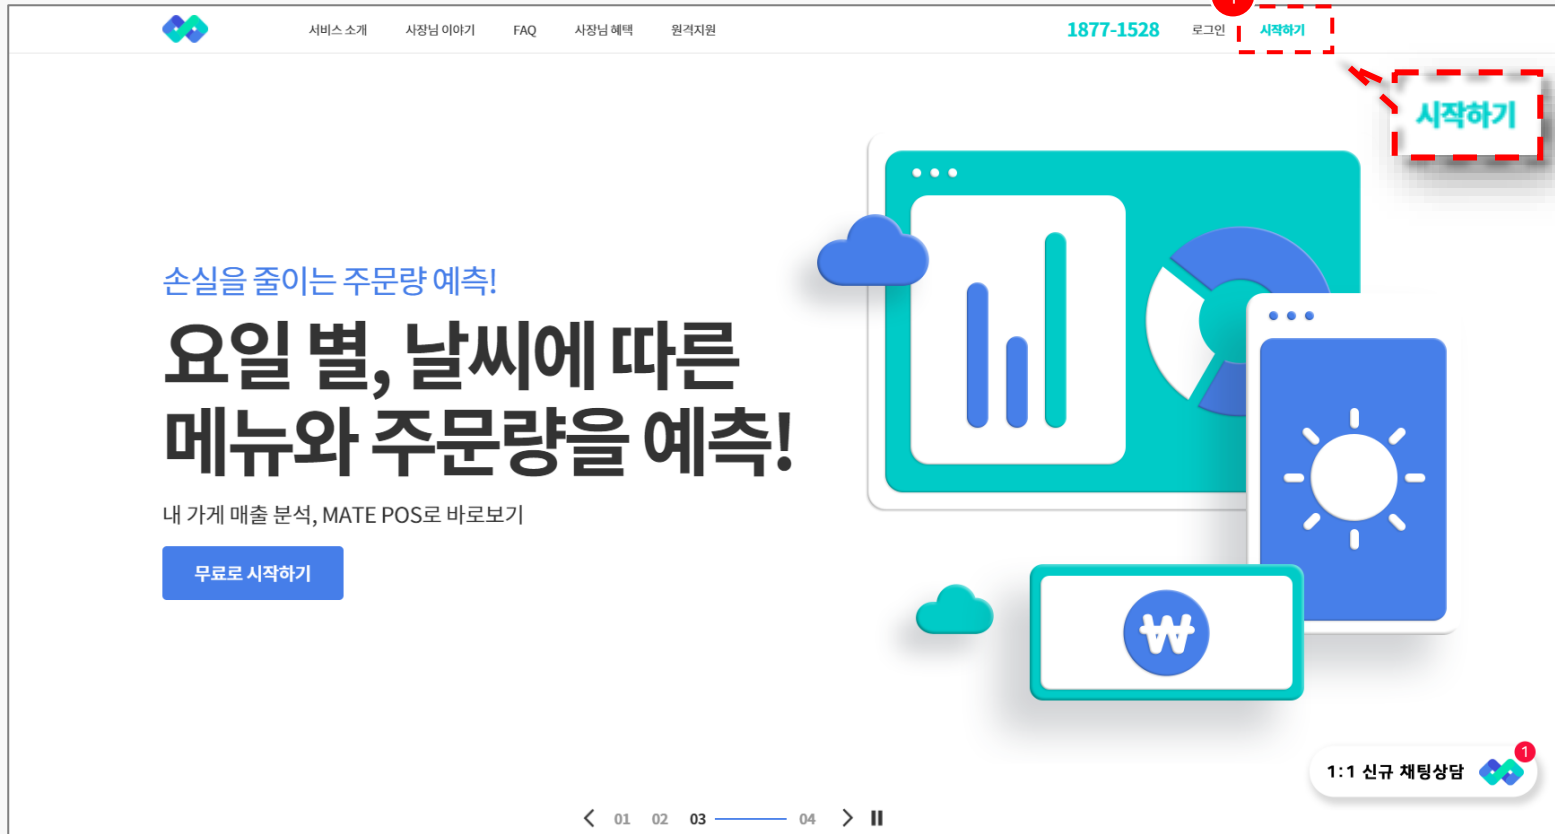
서비스 소개 사장님 이야기 FAQ 사장님 혜택 원격지원

1877-1528 로그인 시작하기

시작하기

손실을 줄이는 주문량 예측!

요일 별, 날씨에 따른 메뉴와 주문량을 예측!

내 가게 매출 분석, MATE POS로 바로보기

무료로 시작하기

₩

1:1 신규 채팅상담 1

01 02 03 04